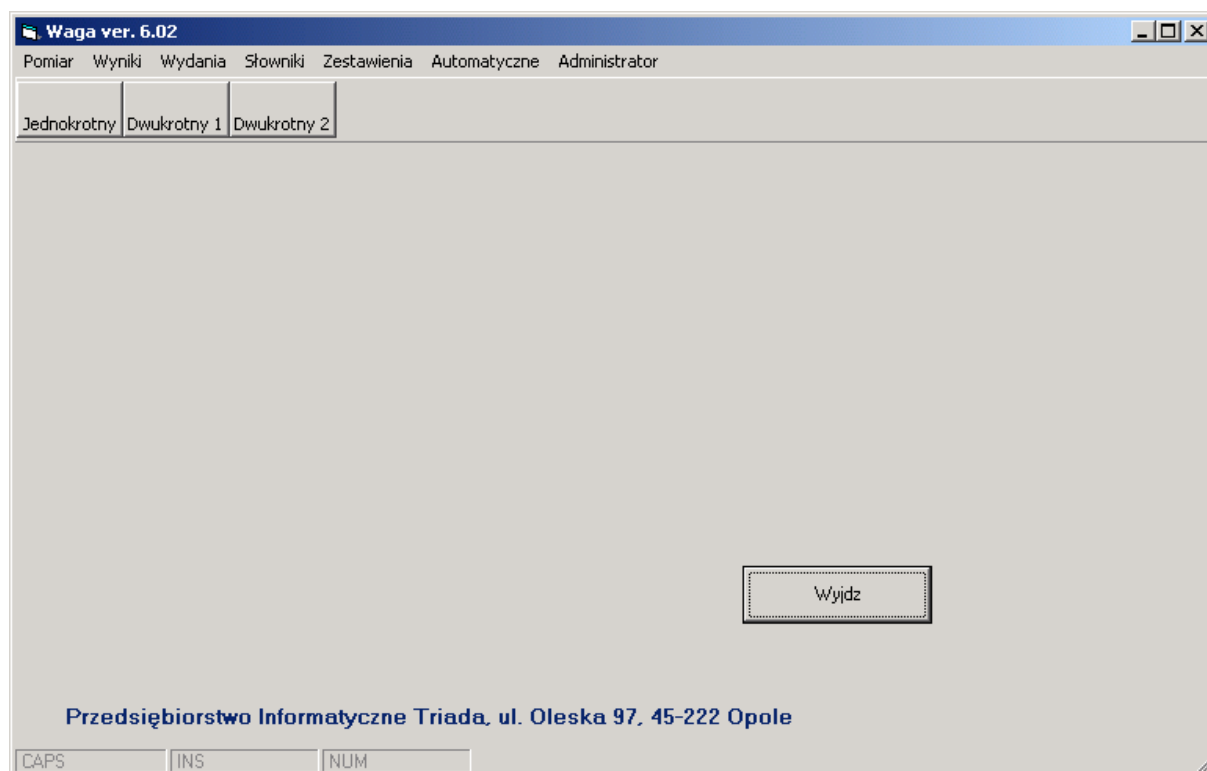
Waga ver. 6.02

Pomiar Wyniki Wydania Słowniki Zestawienia Automatyczne Administrator

Jednokrotny Dwukrotny 1 Dwukrotny 2

Wyjdz

Przedsiębiorstwo Informatyczne Triada, ul. Oleska 97, 45-222 Opole

CAPS INS NUM